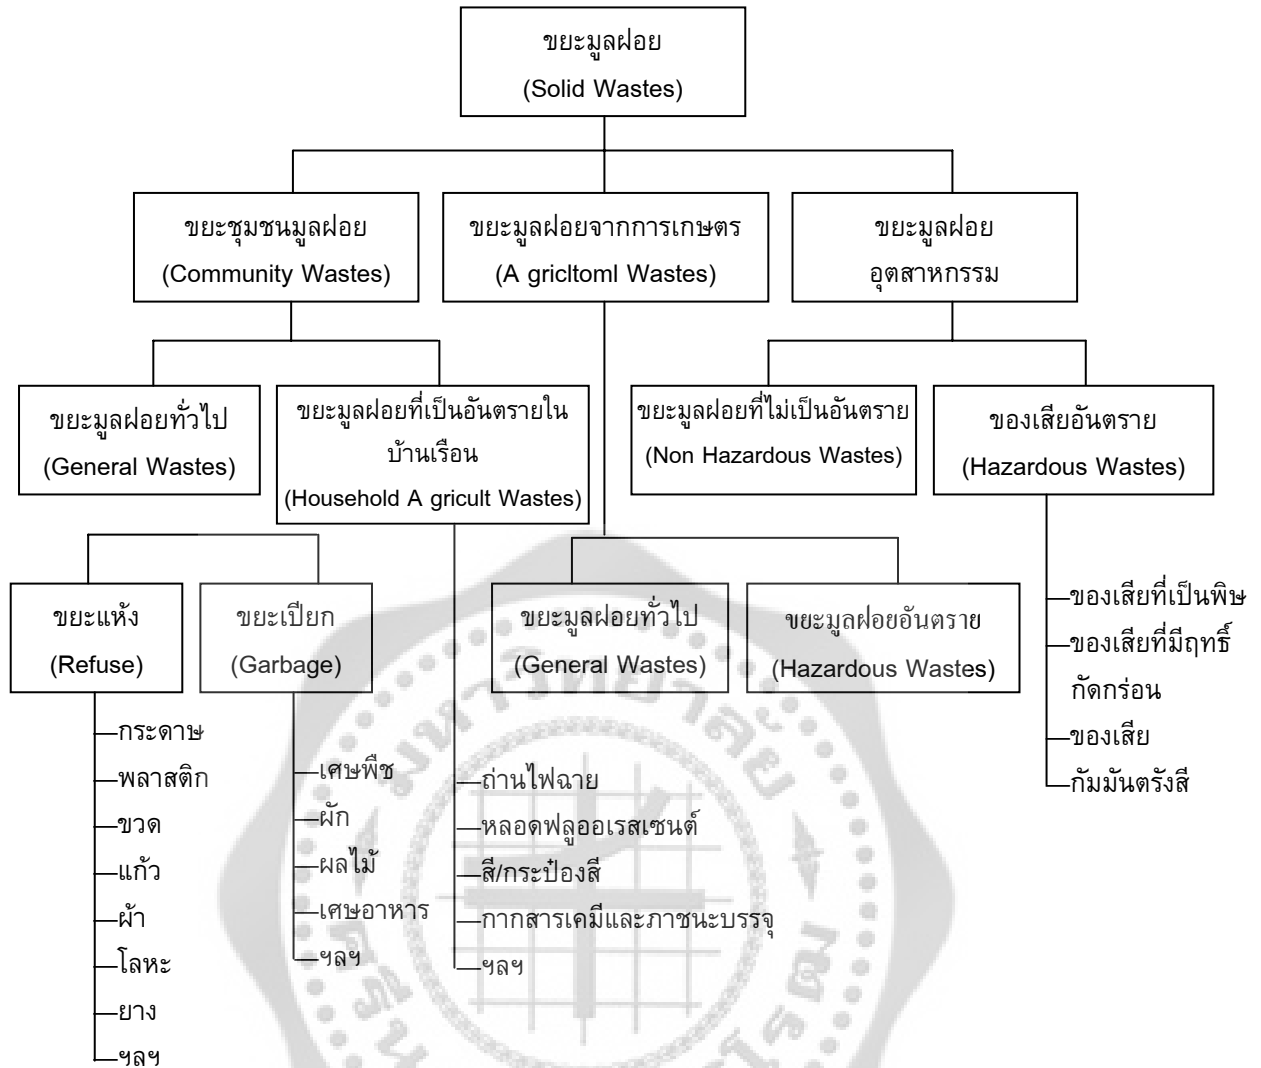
ขยะมูลฝอย
(Solid Wastes)

ขยะชุมชนมูลฝอย
(Community Wastes)

ขยะมูลฝอยจากการเกษตร
(A gricltoml Wastes)

ขยะมูลฝอย
อุตสาหกรรม

ขยะมูลฝอยทั่วไป
(General Wastes)

ขยะมูลฝอยที่เป็นอันตรายในบ้านเรือน
(Household A gricult Wastes)

ขยะมูลฝอยที่ไม่เป็นอันตราย
(Non Hazardous Wastes)

ของเสียอันตราย
(Hazardous Wastes)

ขยะแห้ง
(Refuse)

ขยะเปียก
(Garbage)

ขยะมูลฝอยทั่วไป
(General Wastes)

ขยะมูลฝอยอันตราย
(Hazardous Wastes)

ของเสียที่เป็นพิษ
ของเสียที่มีฤทธิ์กัดกร่อน
ของเสีย
กัมมันตรังสี

กระดาษ
พลาสติก
ขวด
แก้ว
ผ้า
โลหะ
ยาง
ฯลฯ

เศษพืช
ผัก
ผลไม้
เศษอาหาร
ฯลฯ

ถ่านไฟฉาย
หลอดฟลูออเรสเซนต์
สี/กระป๋องสี
กากสารเคมีและภาชนะบรรจุ
ฯลฯ